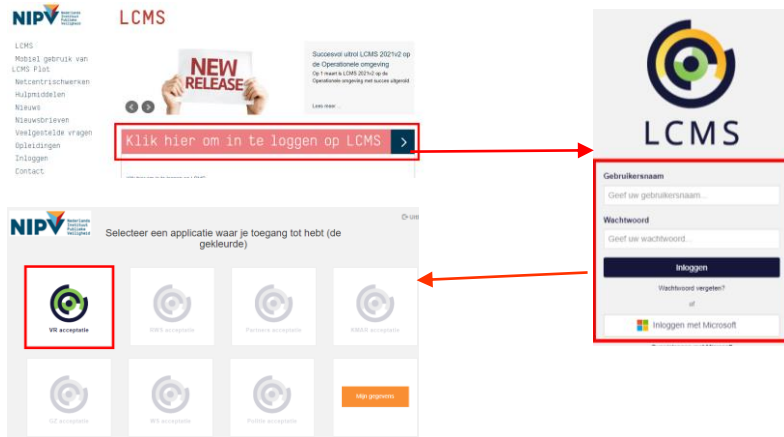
NIPV Nederlands Instituut Publieke Veiligheid

LCMS

LCMS
Mobiel gebruik van LCMS Plot
Netcentrischwerken
Hulpmiddelen
Nieuws
Nieuwsbrieven
Veelgestelde vragen
Opleidingen
Inloggen
Contact

NEW RELEASE

Succesvol uitrol LCMS 2021v2 op de Operationele omgeving

Op 1 maart is LCMS 2021v2 op de Operationele omgeving met succes uitgerold

Lees meer

Klik hier om in te loggen op LCMS >

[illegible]

LCMS

Gebruikersnaam

Geef uw gebruikersnaam...

Wachtwoord

Geef uw wachtwoord...

Inloggen

Wachtwoord vergeten?

of

Inloggen met Microsoft

NIPV Nederlands Instituut Publieke Veiligheid

Uit

Selecteer een applicatie waar je toegang tot hebt (de gekleurde)

VR acceptatie

GMS acceptatie

Partners acceptatie

KNRM acceptatie

GZ acceptatie

WS acceptatie

Politie acceptatie

Mijn gegevens